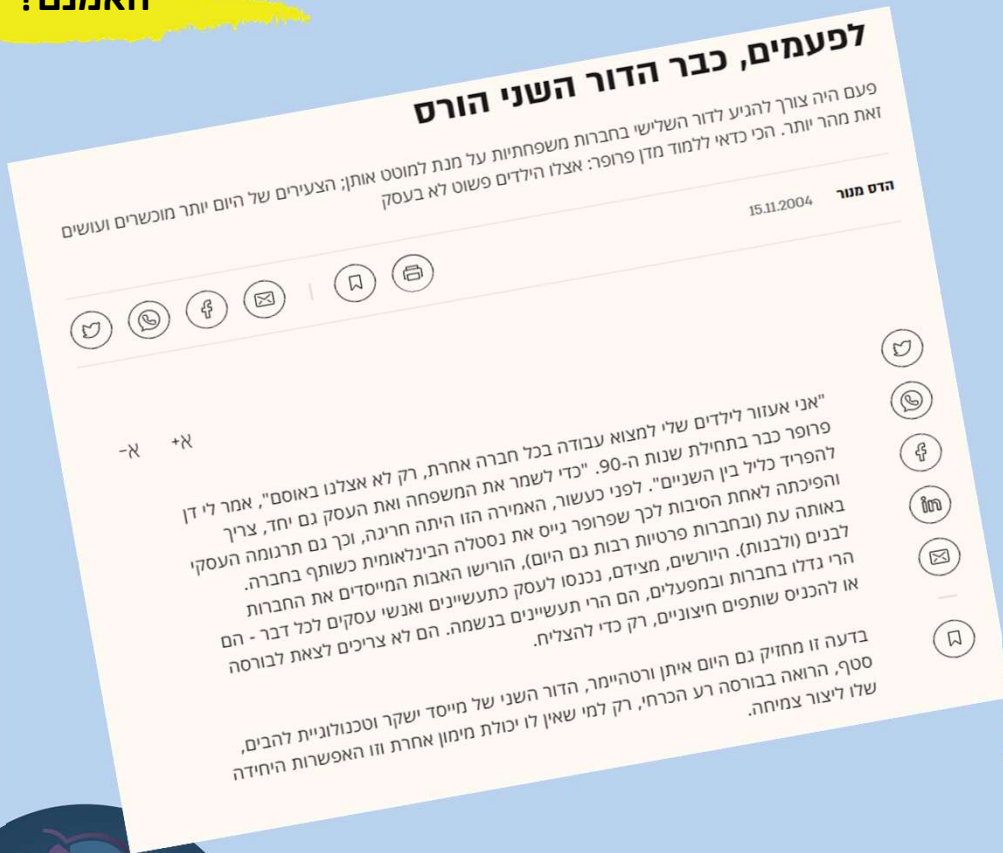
האמנם?

לפעמים, כבר הדור השני הורס

פעם היה צורך להגיע לדור השלישי בחברות משפחתיות על מנת למוטט אותן; הצעירים של היום יותר מוכשרים ועושים זאת מהר יותר. הכי כדאי ללמוד מדן פרופר: אצלו הילדים פשוט לא בעסק

הדס מנור 15.11.2004

א+ א-

"אני אעזור לילדים שלי למצוא עבודה בכל חברה אחרת, רק לא אצלנו באוסם", אמר לי דן פרופר כבר בתחילת שנות ה-90. "כדי לשמר את המשפחה ואת העסק גם יחד, צריך להפריד כליל בין השניים". לפני כעשור, האמירה הזו היתה חריגה, וכך גם תרגומה העסקי והפיכתה לאחת הסיבות לכך שפרופר גייס את נסטלה הבינלאומית כשותף בחברה. באותה עת (ובחברות פרטיות רבות גם היום), הורישו האבות המייסדים את החברות לבנים (ולבנות). היורשים, מצידם, נכנסו לעסק כתעשיינים ואנשי עסקים לכל דבר - הם הרי גדלו בחברות ובמפעלים, הם הרי תעשיינים בנשמה. הם לא צריכים לצאת לבורסה או להכניס שותפים חיצוניים, רק כדי להצליח.

בדעה זו מחזיק גם היום איתן ורטהיימר, הדור השני של מייסד ישקר וטכנולוגיית להבים, ספף, הרואה בבורסה רע הכרחי, רק למי שאין לו יכולת מימון אחרת וזו האפשרות היחידה שלו ליצור צמיחה.